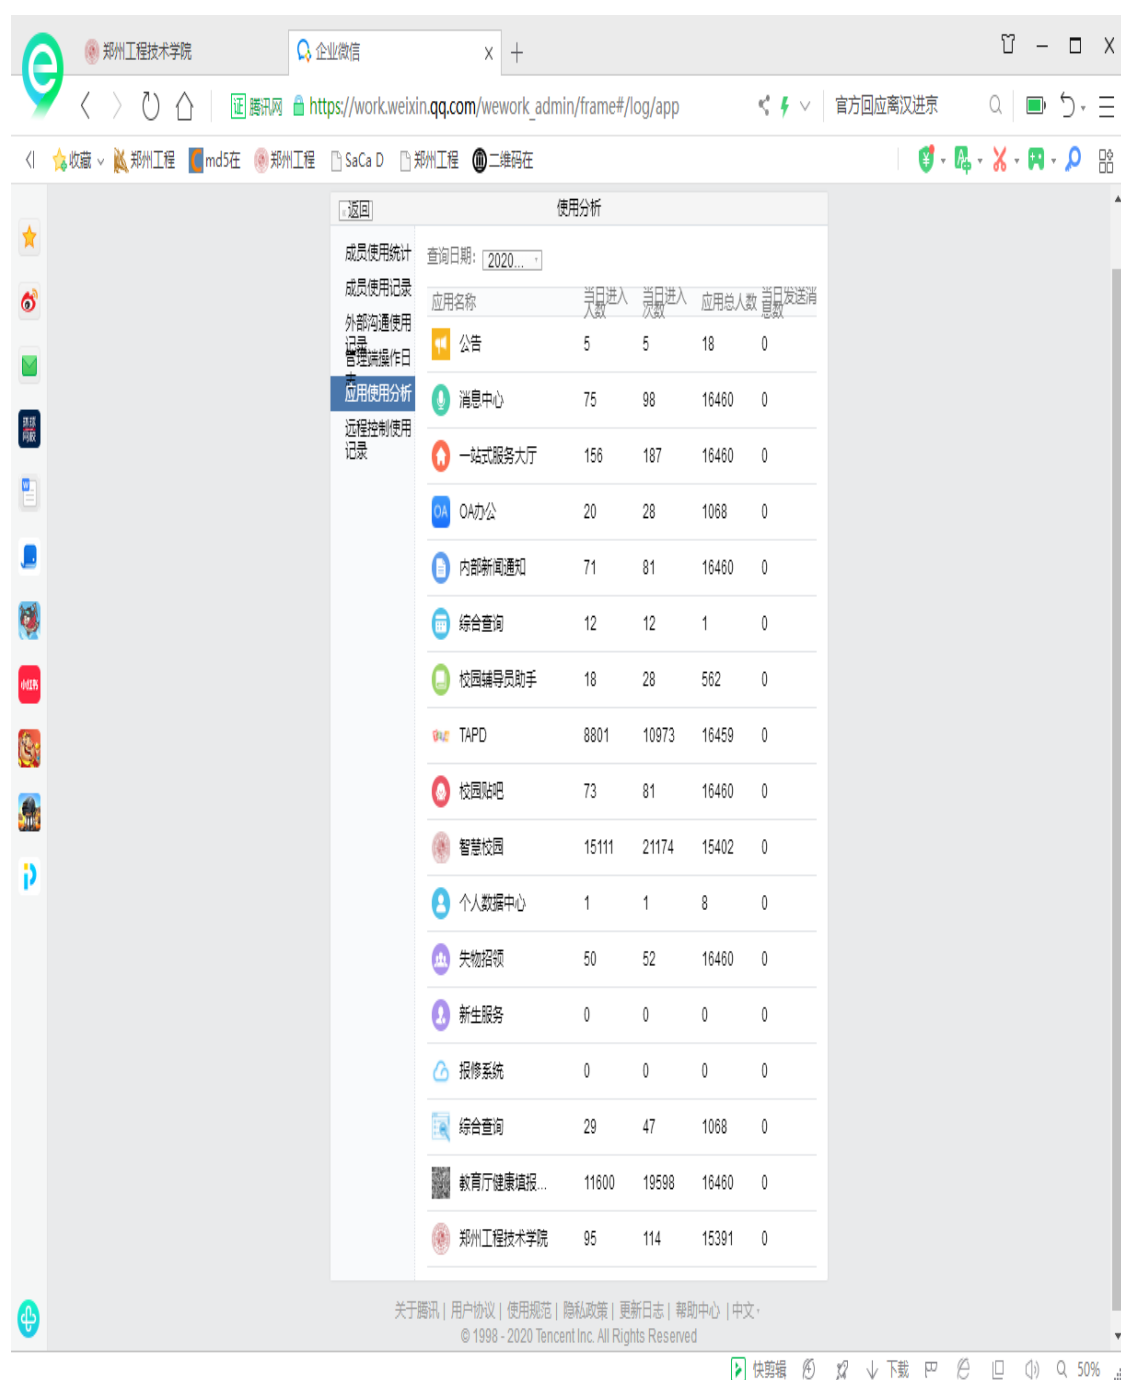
郑州工程技术学院
企业微信
证 腾讯网 https://work.weixin.qq.com/wework_admin/frame#/log/app
官方回应离汉进京
收藏 郑州工程 md5在 郑州工程 SaCa D 郑州工程 二维码在

返回
使用分析

成员使用统计
成员使用记录
外部沟通使用记录
管理端操作日志
应用使用分析
远程控制使用记录

查询日期: 2020...

| 应用名称 | 当日进入人数 | 当日进入次数 | 应用总人数 | 当日发送消息数 |
|---|---|---|---|---|
| 公告 | 5 | 5 | 18 | 0 |
| 消息中心 | 75 | 98 | 16460 | 0 |
| 一站式服务大厅 | 156 | 187 | 16460 | 0 |
| OA办公 | 20 | 28 | 1068 | 0 |
| 内部新闻通知 | 71 | 81 | 16460 | 0 |
| 综合查询 | 12 | 12 | 1 | 0 |
| 校园辅导员助手 | 18 | 28 | 562 | 0 |
| TAPD | 8801 | 10973 | 16459 | 0 |
| 校园贴吧 | 73 | 81 | 16460 | 0 |
| 智慧校园 | 15111 | 21174 | 15402 | 0 |
| 个人数据中心 | 1 | 1 | 8 | 0 |
| 失物招领 | 50 | 52 | 16460 | 0 |
| 新生服务 | 0 | 0 | 0 | 0 |
| 报修系统 | 0 | 0 | 0 | 0 |
| 综合查询 | 29 | 47 | 1068 | 0 |
| 教育厅健康填报... | 11600 | 19598 | 16460 | 0 |
| 郑州工程技术学院 | 95 | 114 | 15391 | 0 |

关于腾讯 | 用户协议 | 使用规范 | 隐私政策 | 更新日志 | 帮助中心 | 中文
© 1998 - 2020 Tencent Inc. All Rights Reserved

快剪辑 下载 50%